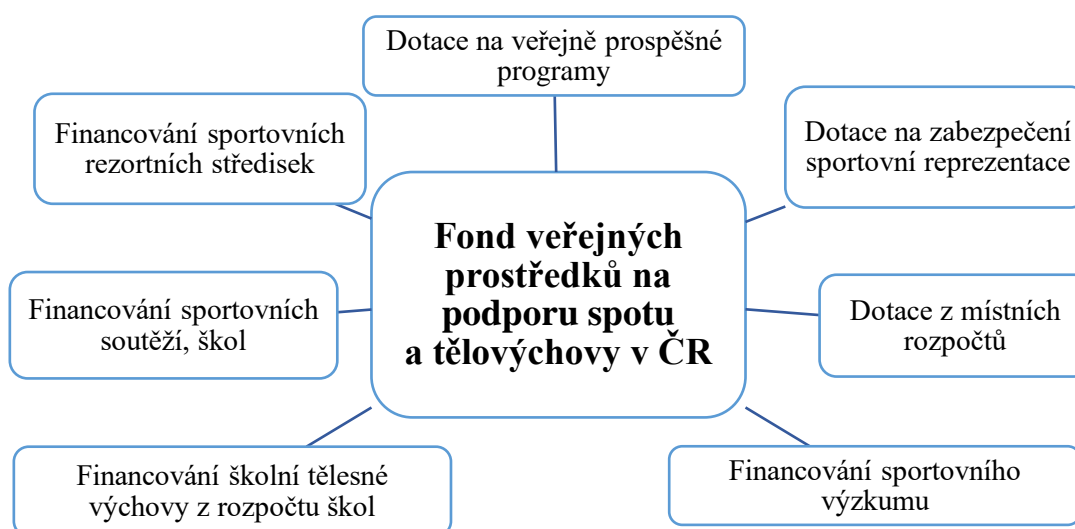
Dotace na veřejně prospěšné programy

Financování sportovních rezortních středisek

Dotace na zabezpečení sportovní reprezentace

Fond veřejných prostředků na podporu spotu a tělovýchovy v ČR

Financování sportovních soutěží, škol

Dotace z místních rozpočtů

Financování školní tělesné výchovy z rozpočtu škol

Financování sportovního výzkumu